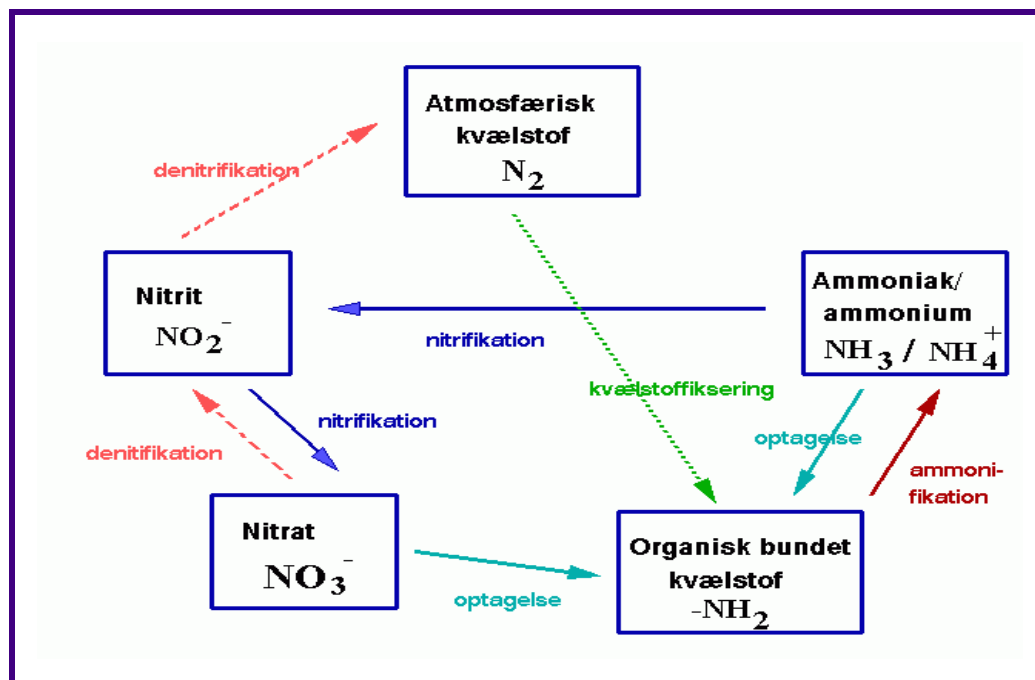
Atmosfærisk kvælstof
$N_2$

denitrifikation

Nitrit
$NO_2^-$

nitrifikation

Ammoniak/ ammonium
$NH_3$ / $NH_4^+$

kvælstoffiksering

nitrifikation

denitifikation

optagelse

ammonifikation

Nitrat
$NO_3^-$

optagelse

Organisk bundet kvælstof
$-NH_2$